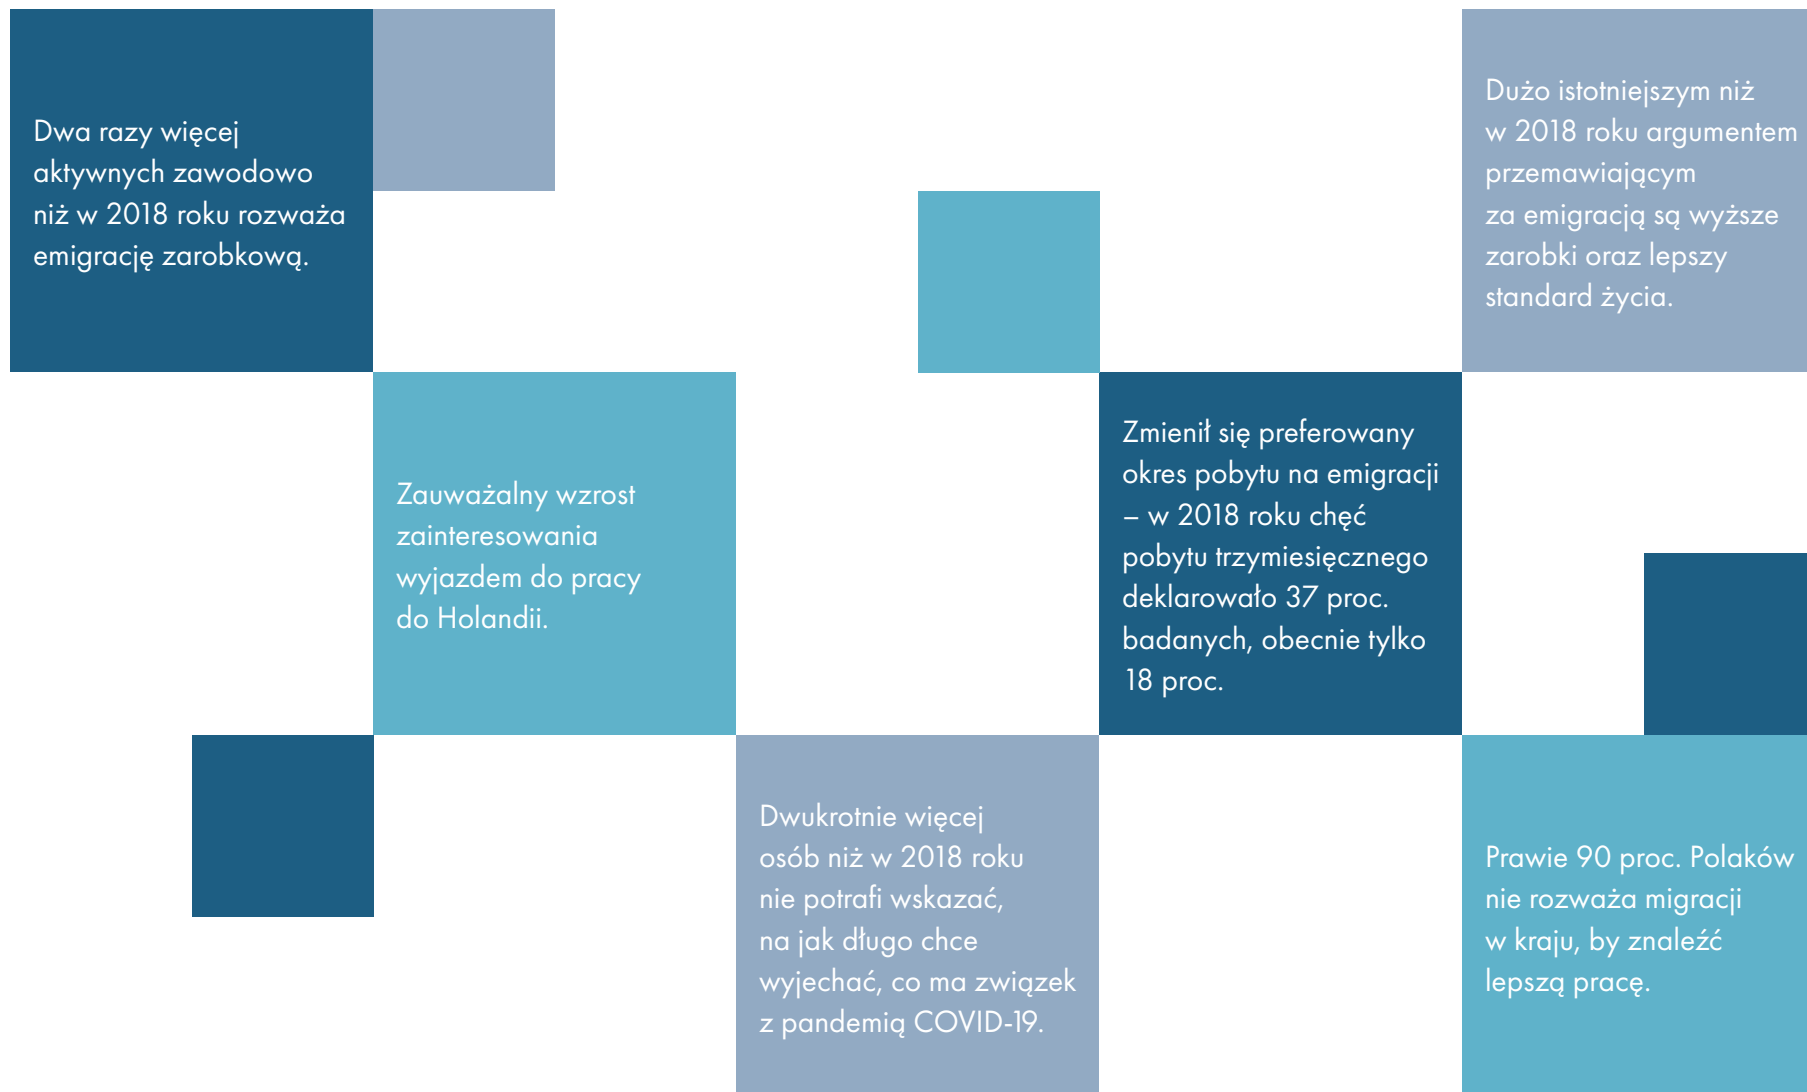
Dwa razy więcej aktywnych zawodowo niż w 2018 roku rozważa emigrację zarobkową.

Dużo istotniejszym niż w 2018 roku argumentem przemawiającym za emigracją są wyższe zarobki oraz lepszy standard życia.

Zauważalny wzrost zainteresowania wyjazdem do pracy do Holandii.

Zmienił się preferowany okres pobytu na emigracji – w 2018 roku chęć pobytu trzymiesięcznego deklarowało 37 proc. badanych, obecnie tylko 18 proc.

Dwukrotnie więcej osób niż w 2018 roku nie potrafi wskazać, na jak długo chce wyjechać, co ma związek z pandemią COVID-19.

Prawie 90 proc. Polaków nie rozważa migracji w kraju, by znaleźć lepszą pracę.